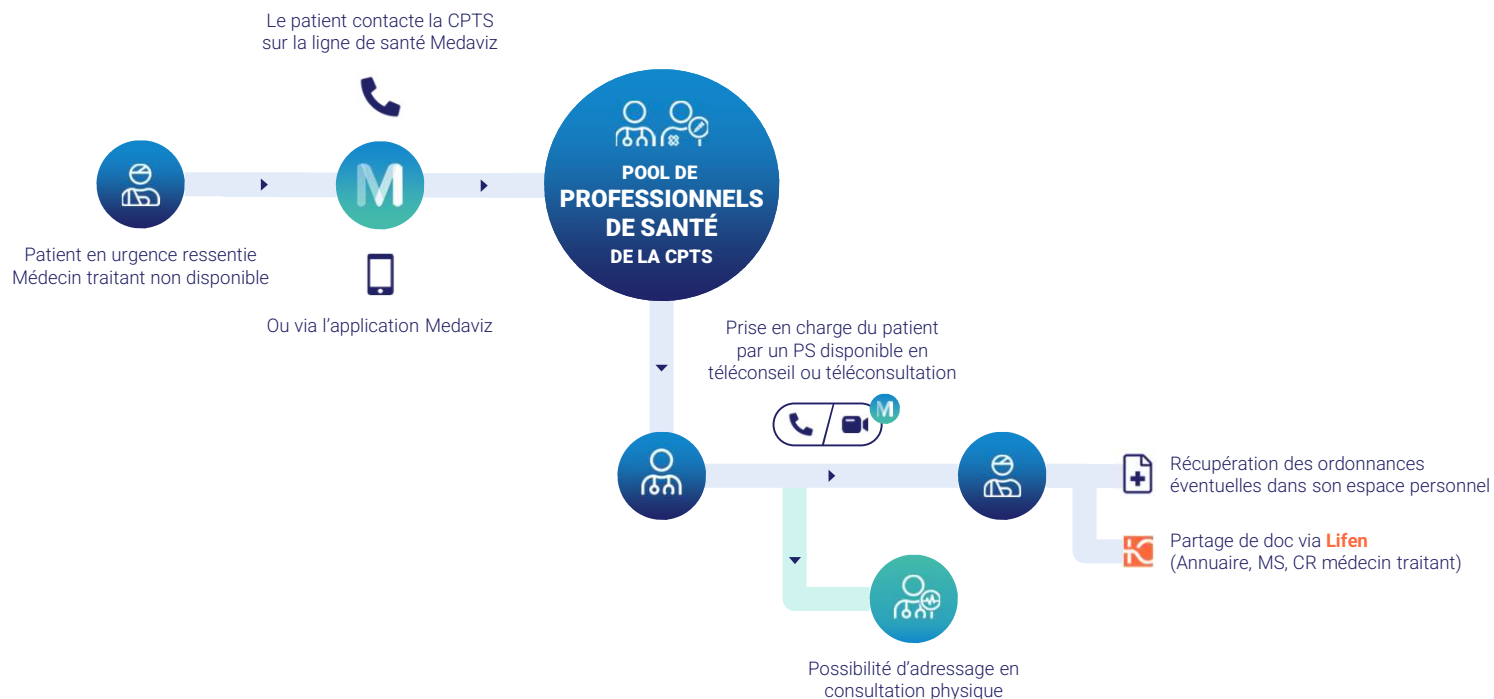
Le patient contacte la CPTS sur la ligne de santé Medaviz

M

Patient en urgence ressentie
Médecin traitant non disponible

Ou via l'application Medaviz

POOL DE PROFESSIONNELS DE SANTÉ DE LA CPTS

Prise en charge du patient par un PS disponible en téléconseil ou téléconsultation

M

Récupération des ordonnances éventuelles dans son espace personnel

Partage de doc via Lifen
(Annuaire, MS, CR médecin traitant)

Possibilité d'adressage en consultation physique